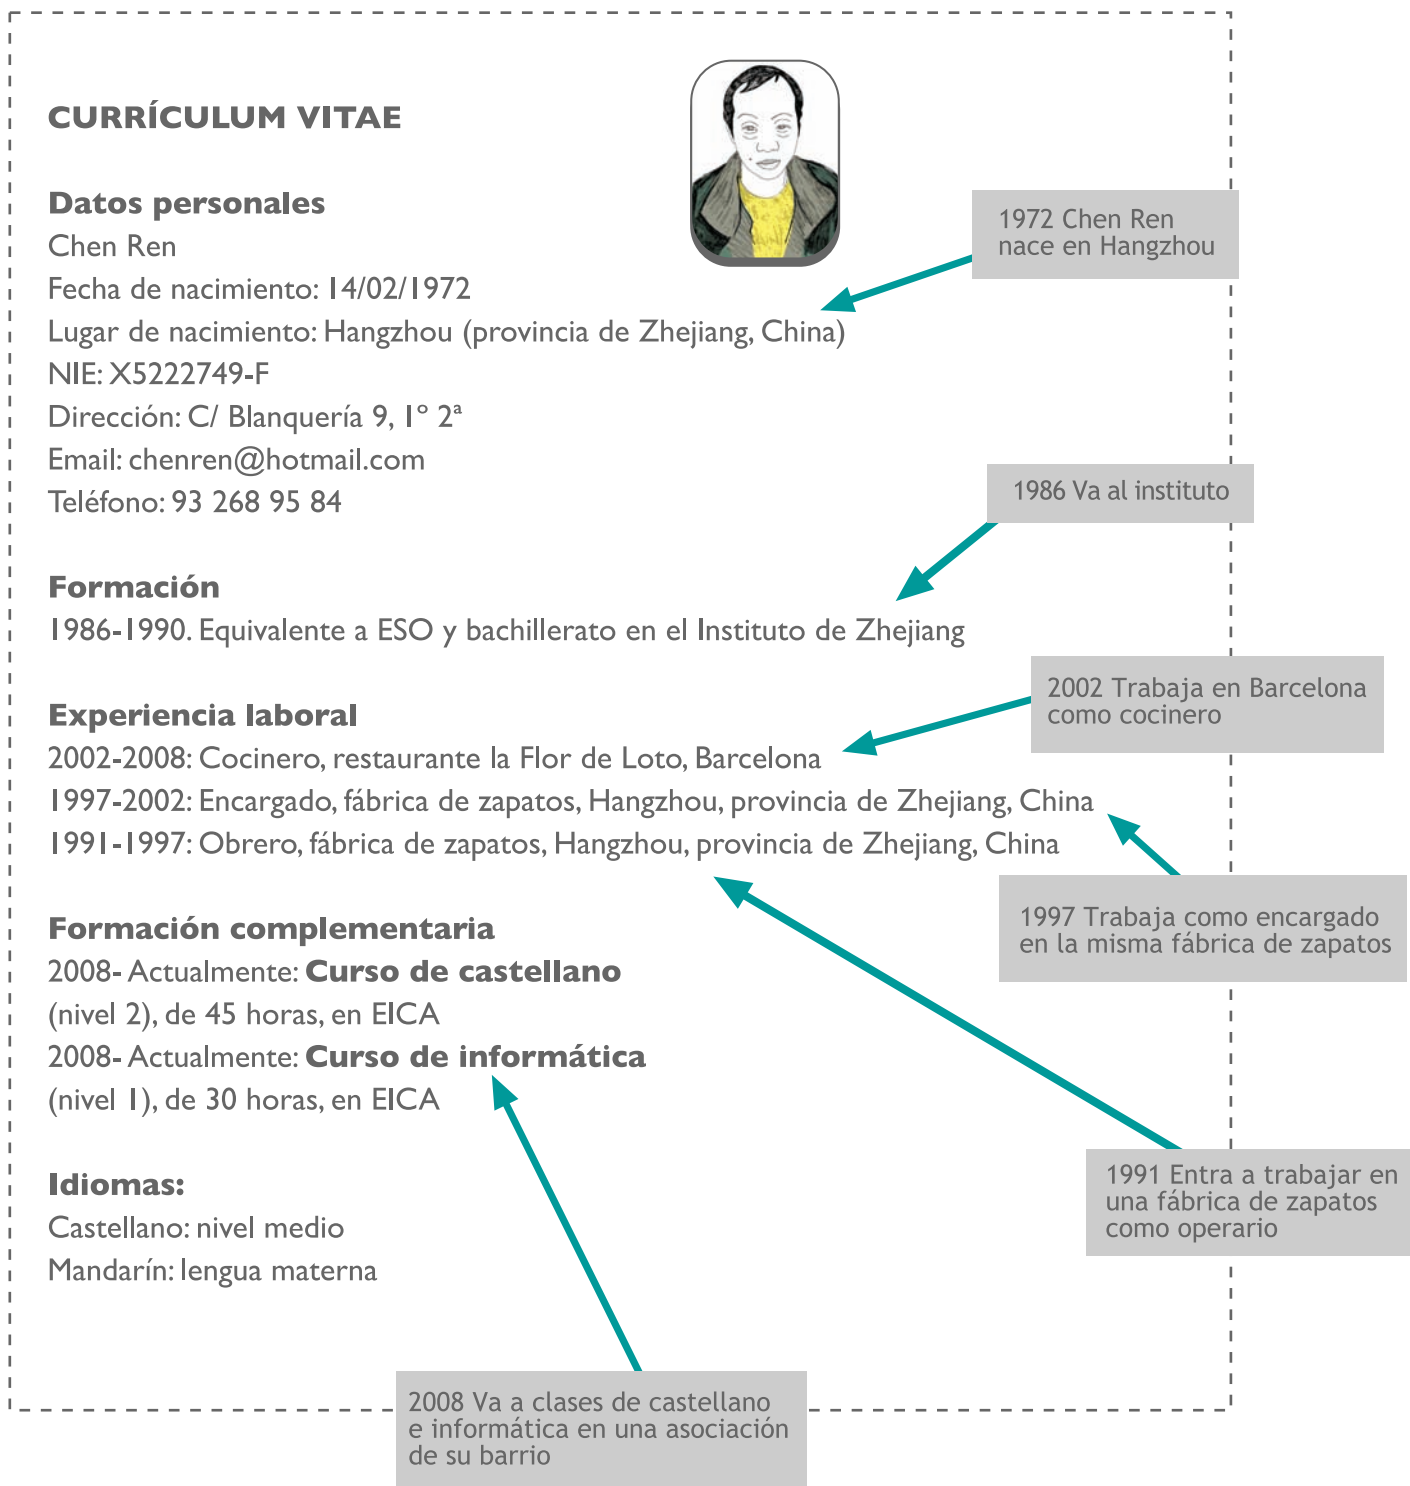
CURRÍCULUM VITAE

Datos personales
Chen Ren
Fecha de nacimiento: 14/02/1972
Lugar de nacimiento: Hangzhou (provincia de Zhejiang, China)
NIE: X5222749-F
Dirección: C/ Blanquería 9, 1º 2ª
Email: chenren@hotmail.com
Teléfono: 93 268 95 84

1972 Chen Ren nace en Hangzhou

1986 Va al instituto

Formación
1986-1990. Equivalente a ESO y bachillerato en el Instituto de Zhejiang

2002 Trabaja en Barcelona como cocinero

Experiencia laboral
2002-2008: Cocinero, restaurante la Flor de Loto, Barcelona
1997-2002: Encargado, fábrica de zapatos, Hangzhou, provincia de Zhejiang, China
1991-1997: Obrero, fábrica de zapatos, Hangzhou, provincia de Zhejiang, China

1997 Trabaja como encargado en la misma fábrica de zapatos

Formación complementaria
2008- Actualmente: Curso de castellano (nivel 2), de 45 horas, en EICA
2008- Actualmente: Curso de informática (nivel 1), de 30 horas, en EICA

1991 Entra a trabajar en una fábrica de zapatos como operario

Idiomas:
Castellano: nivel medio
Mandarín: lengua materna

2008 Va a clases de castellano e informática en una asociación de su barrio